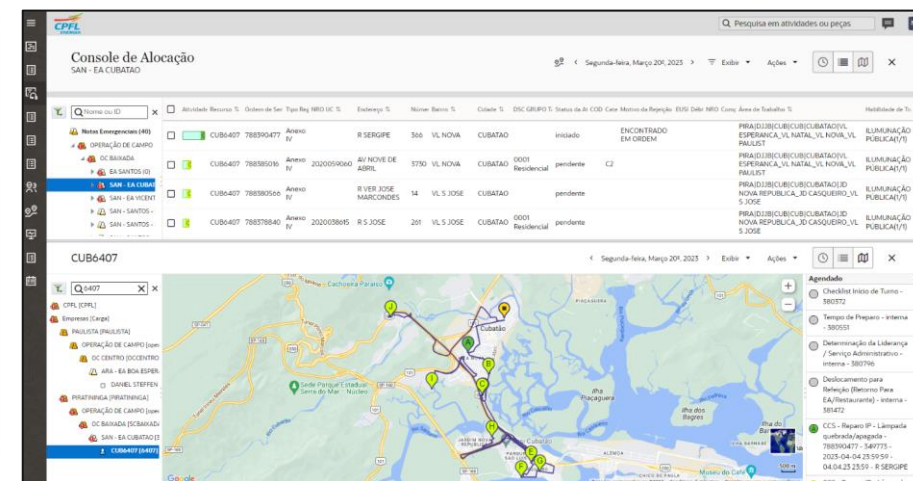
CPFL

Q Pesquisa em atividades ou peças

Console de Alocação
SAN - EA CUBATAO

< Segunda-feira, Março 20, 2023 > Exibir Ações ×

Q Nome ou ID ×

Notas Emergenciais (40)
OPERAÇÃO DE CAMPO
OC BAIXADA
EA SANTOS (0)
SAN - EA CUBAT
SAN - EA VICENT
SAN - SANTOS -
SAN - SANTOS -

| Atividade | Recurso | Ordem de Ser | Tipo Reg | NRO UC | Endereço | Númer | Bairro | Cidade | DSC GRUPO T | Status da At | COD | Cate | Motivo da Rejeição | EUSD | Debi | NRO | Conç | Área de Trabalho | Habilidade de Tr |
|---|---|---|---|---|---|---|---|---|---|---|---|---|---|---|---|---|---|---|---|
| | CUB6407 | 788390477 | Anexo IV | | R SERGIPE | 366 | VL NOVA | CUBATAO | | iniciado | | | ENCONTRADO EM ORDEM | | | | | PIRA|DJ3B|CUB|CUB|CUBATAO|VL ESPERANCA_VL NATAL_VL NOVA_VL PAULIST | ILUMINAÇÃO PUBLICA(1/1) |
| | CUB6407 | 788385016 | Anexo IV | 2020059060 | AV NOVE DE ABRIL | 3750 | VL NOVA | CUBATAO | 0001 Residencial | pendente | | C2 | | | | | | PIRA|DJ3B|CUB|CUB|CUBATAO|VL ESPERANCA_VL NATAL_VL NOVA_VL PAULIST | ILUMINAÇÃO PUBLICA(1/1) |
| | CUB6407 | 788380566 | Anexo IV | | R VER JOSE MARCONDES | 14 | VL S JOSE | CUBATAO | | pendente | | | | | | | | PIRA|DJ3B|CUB|CUB|CUBATAO|JD NOVA REPUBLICA_JD CASQUEIRO_VL S JOSE | ILUMINAÇÃO PUBLICA(1/1) |
| | CUB6407 | 788378840 | Anexo IV | 2020038615 | R S JOSE | 261 | VL S JOSE | CUBATAO | 0001 Residencial | pendente | | | | | | | | PIRA|DJ3B|CUB|CUB|CUBATAO|JD NOVA REPUBLICA_JD CASQUEIRO_VL S JOSE | ILUMINAÇÃO PUBLICA(1/1) |

CUB6407

< Segunda-feira, Março 20, 2023 > Exibir Ações ×

Q 6407 ×

CPFL [CPFL]
Empresas [Carga]
PAULISTA [PAULISTA]
OPERAÇÃO DE CAMPO [ope
OC CENTRO [OCCENTRO
ARA - EA BOA ESPER
DANIEL STEFFEN
PIRATININGA [PIRATININGA]
OPERAÇÃO DE CAMPO [ope
OC BAIXADA [SCBAIXAD
SAN - EA CUBATAO [S
CUB6407 [6407]

Cachoeira Paraíso
Cubatão
Sede Parque Estadual - Serra do Mar - Núcleo
Ilha Piaçaguera
Ilha dos Bagres
Ilha do Ba
Museu do Café
Google

Agendado
Checklist Início de Turno - 380372
Tempo de Preparo - interna - 380551
Determinação da Liderança / Serviço Administrativo - interna - 380796
Deslocamento para Refeição (Retorno Para EA/Restaurante) - interna - 381472
CCS - Reparo IP - Lâmpada quebrada/apagada - 788390477 - 549775 - 2023-04-04 23:59:59 - 04.04.23 23:59 - R SERGIPE